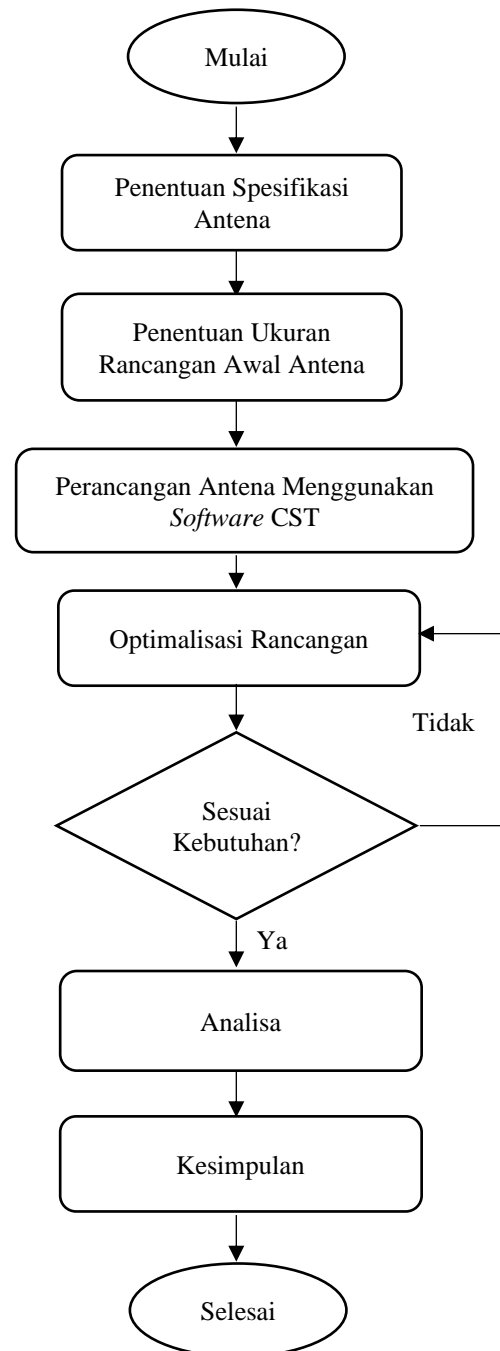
Mulai

Penentuan Spesifikasi Antena

Penentuan Ukuran Rancangan Awal Antena

Perancangan Antena Menggunakan *Software* CST

Optimalisasi Rancangan

Tidak

Sesuai Kebutuhan?

Ya

Analisa

Kesimpulan

Selesai